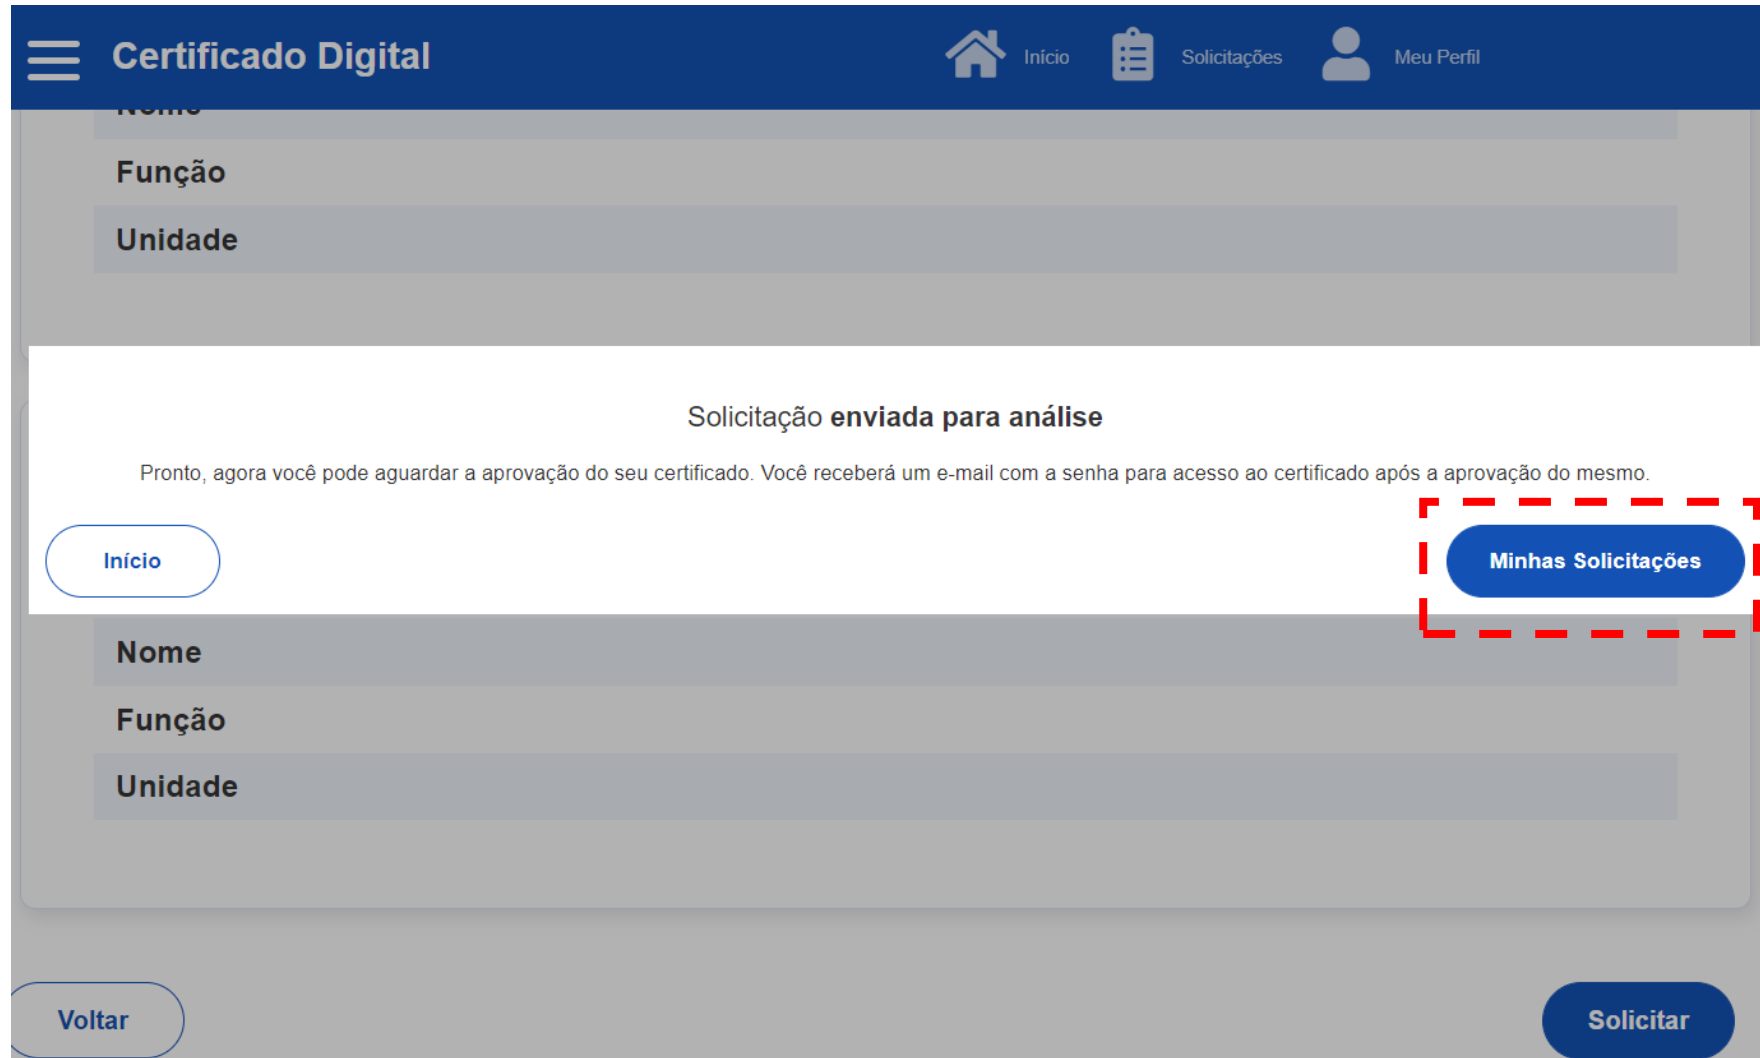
Certificado Digital

Início

Solicitações

Meu Perfil

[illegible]

Função

Unidade

Solicitação **enviada para análise**

Pronto, agora você pode aguardar a aprovação do seu certificado. Você receberá um e-mail com a senha para acesso ao certificado após a aprovação do mesmo.

Início

Minhas Solicitações

Nome

Função

Unidade

Voltar

Solicitar